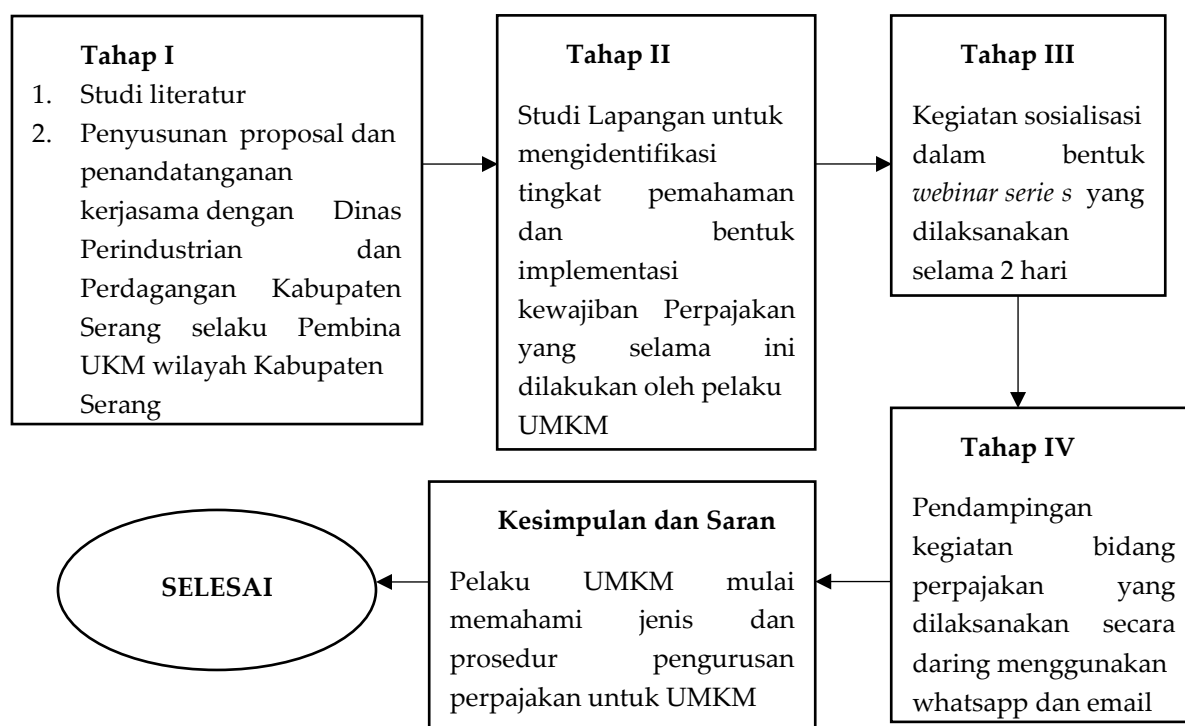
**Tahap I**

1. Studi literatur
2. Penyusunan proposal dan penandatanganan kerjasama dengan Dinas Perindustrian dan Perdagangan Kabupaten Serang selaku Pembina UKM wilayah Kabupaten Serang

**Tahap II**

Studi Lapangan untuk mengidentifikasi tingkat pemahaman dan bentuk implementasi kewajiban Perpajakan yang selama ini dilakukan oleh pelaku UMKM

**Tahap III**

Kegiatan sosialisasi dalam bentuk *webinar serie s* yang dilaksanakan selama 2 hari

**Tahap IV**

Pendampingan kegiatan bidang perpajakan yang dilaksanakan secara daring menggunakan whatsapp dan email

**Kesimpulan dan Saran**

Pelaku UMKM mulai memahami jenis dan prosedur pengurusan perpajakan untuk UMKM

**SELESAI**